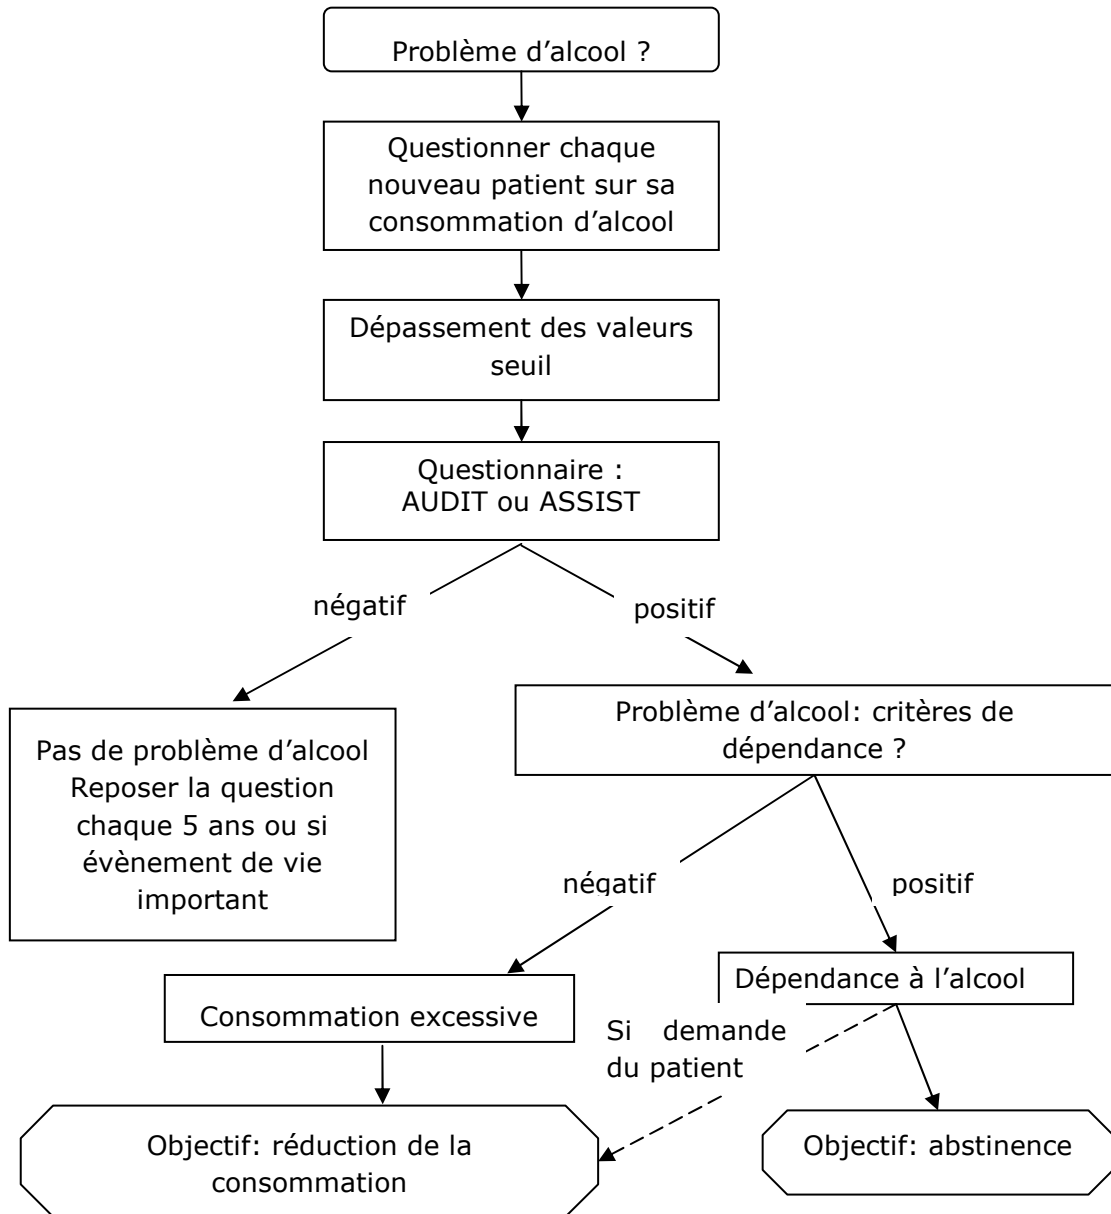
Problème d’alcool ?

Questionner chaque nouveau patient sur sa consommation d’alcool

Dépassement des valeurs seuil

Questionnaire : AUDIT ou ASSIST

négatif

positif

Pas de problème d’alcool Reposer la question chaque 5 ans ou si évènement de vie important

Problème d’alcool: critères de dépendance ?

négatif

positif

Consommation excessive

Dépendance à l’alcool

Si demande du patient

Objectif: réduction de la consommation

Objectif: abstinence